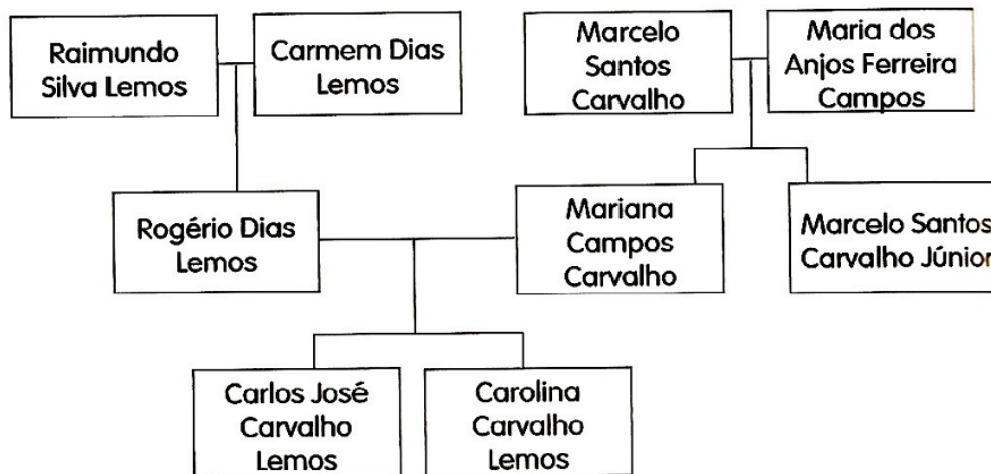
Raimundo Silva Lemos

Carmem Dias Lemos

Marcelo Santos Carvalho

Maria dos Anjos Ferreira Campos

Rogério Dias Lemos

Mariana Campos Carvalho

Marcelo Santos Carvalho Júnior

Carlos José Carvalho Lemos

Carolina Carvalho Lemos